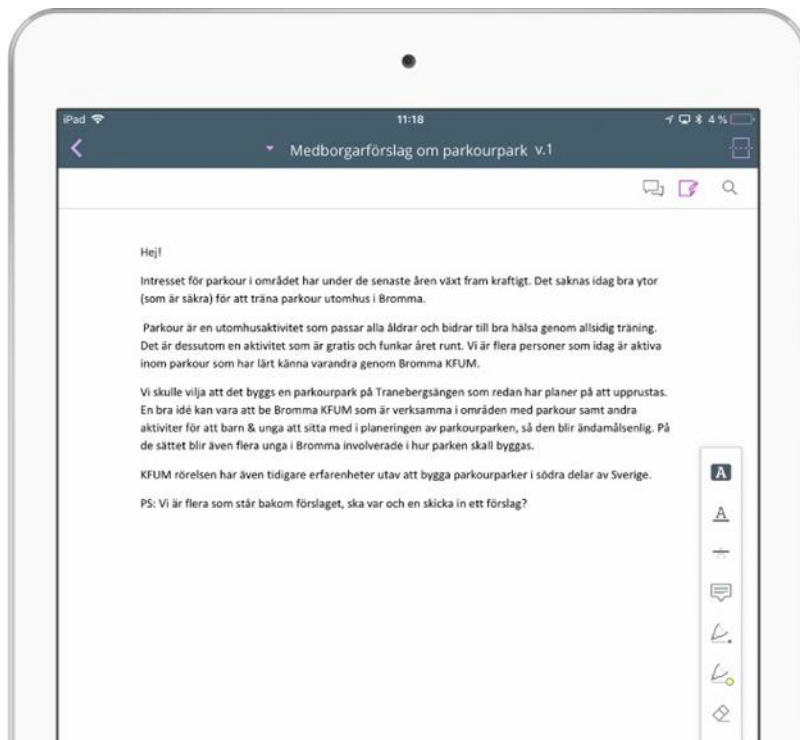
iPad

11:18

4 %

Medborgarförslag om parkourpark v.1

Hej!

Intresset för parkour i området har under de senaste åren växt fram kraftigt. Det saknas idag bra ytor (som är säkra) för att träna parkour utomhus i Bromma.

Parkour är en utomhusaktivitet som passar alla åldrar och bidrar till bra hälsa genom allsidig träning. Det är dessutom en aktivitet som är gratis och funkar året runt. Vi är flera personer som idag är aktiva inom parkour som har lärt känna varandra genom Bromma KFUM.

Vi skulle vilja att det byggs en parkourpark på Tranebergsängen som redan har planer på att upprustas. En bra idé kan vara att be Bromma KFUM som är verksamma i områden med parkour samt andra aktiviter för att barn & unga att sitta med i planeringen av parkourparken, så den blir ändamålsenlig. På de sättet blir även flera unga i Bromma involverade i hur parken skall byggas.

KFUM rörelsen har även tidigare erfarenheter utav att bygga parkourparker i södra delar av Sverige.

PS: Vi är flera som står bakom förslaget, ska var och en skicka in ett förslag?

A

A